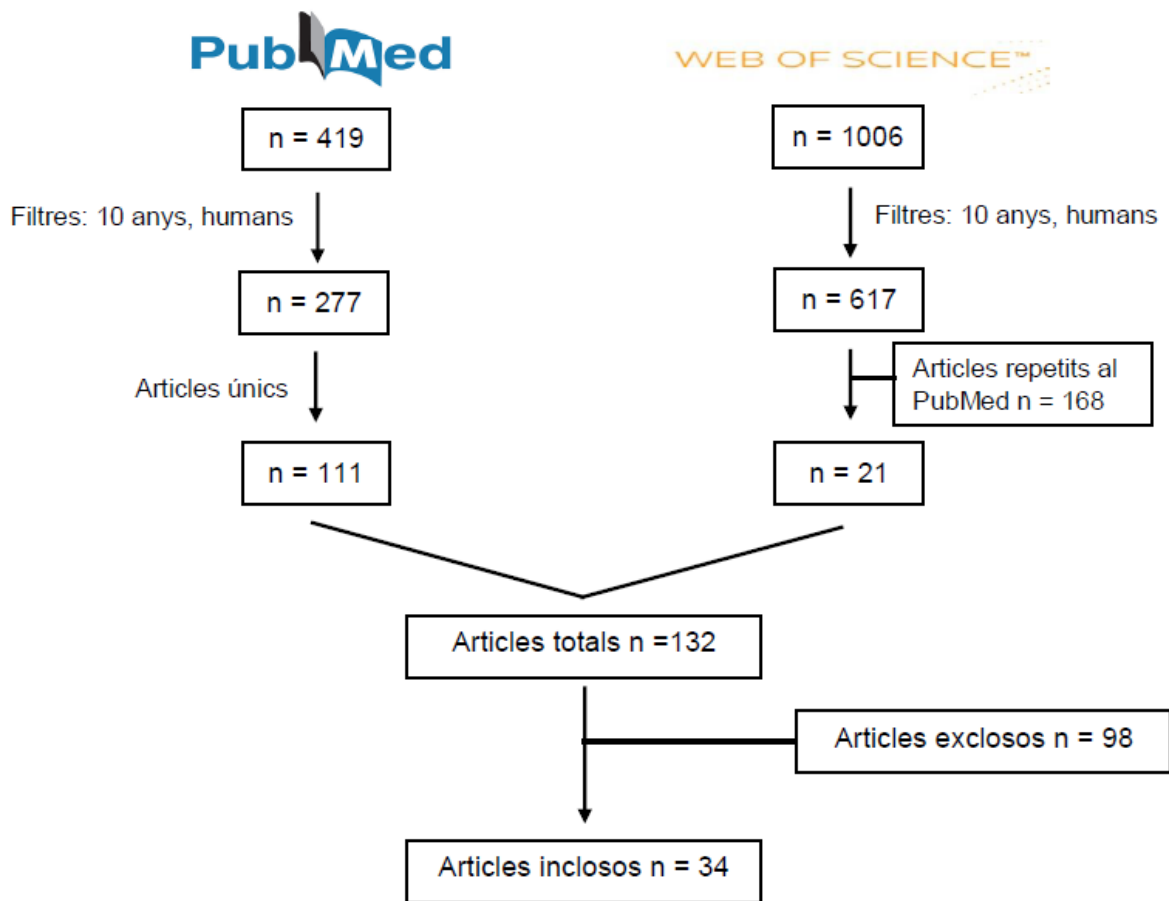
PubMed

WEB OF SCIENCE™

n = 419

Filtres: 10 anys, humans

n = 277

Articles únics

n = 111

n = 1006

Filtres: 10 anys, humans

n = 617

Articles repetits al PubMed n = 168

n = 21

Articles totals n =132

Articles exclosos n = 98

Articles inclosos n = 34